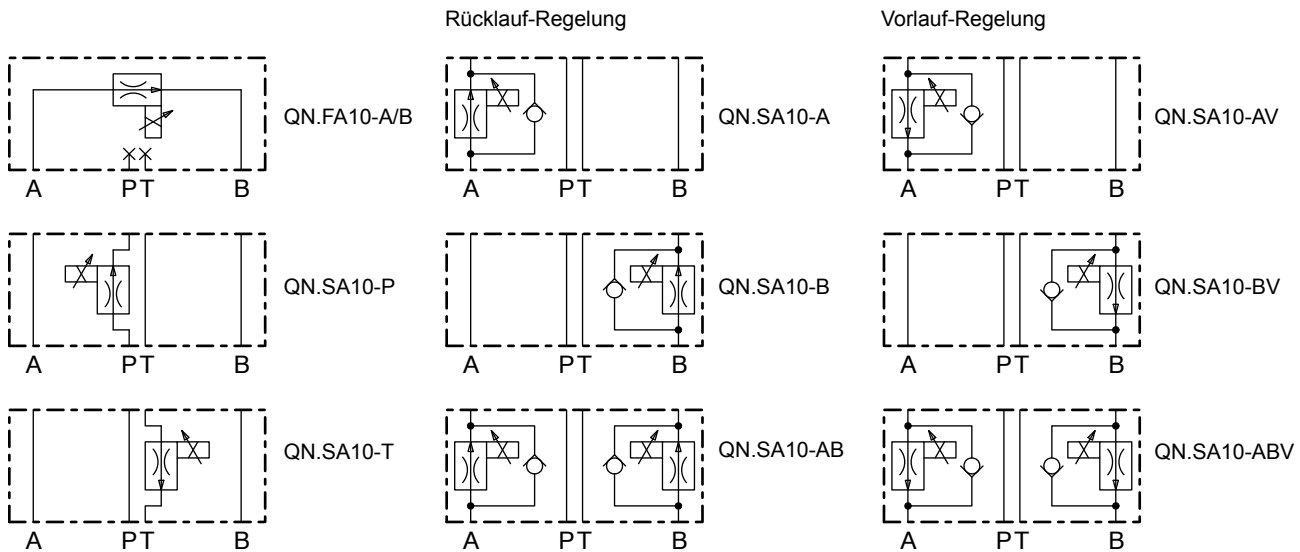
Rücklauf-Regelung

Vorlauf-Regelung

A PT B QN.FA10-A/B

A PT B QN.SA10-A

A PT B QN.SA10-AV

A PT B QN.SA10-P

A PT B QN.SA10-B

A PT B QN.SA10-BV

A PT B QN.SA10-T

A PT B QN.SA10-AB

A PT B QN.SA10-ABV